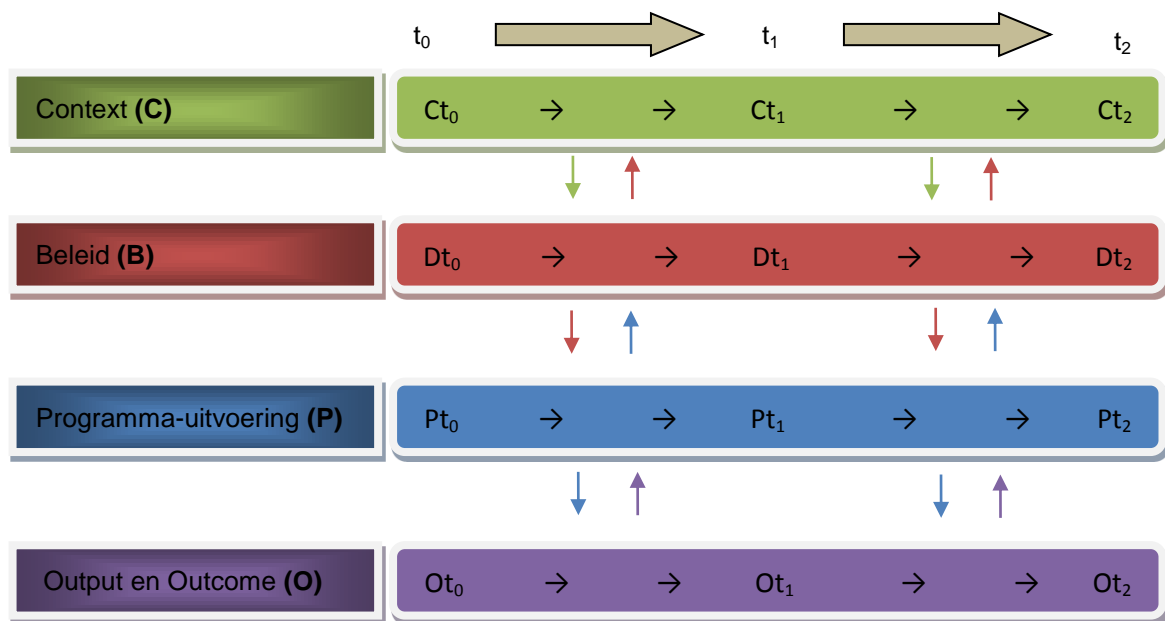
$t_0$ $t_1$ $t_2$

Context **(C)**

$Ct_0$ → → $Ct_1$ → → $Ct_2$

Beleid **(B)**

$Dt_0$ → → $Dt_1$ → → $Dt_2$

Programma-uitvoering **(P)**

$Pt_0$ → → $Pt_1$ → → $Pt_2$

Output en Outcome **(O)**

$Ot_0$ → → $Ot_1$ → → $Ot_2$